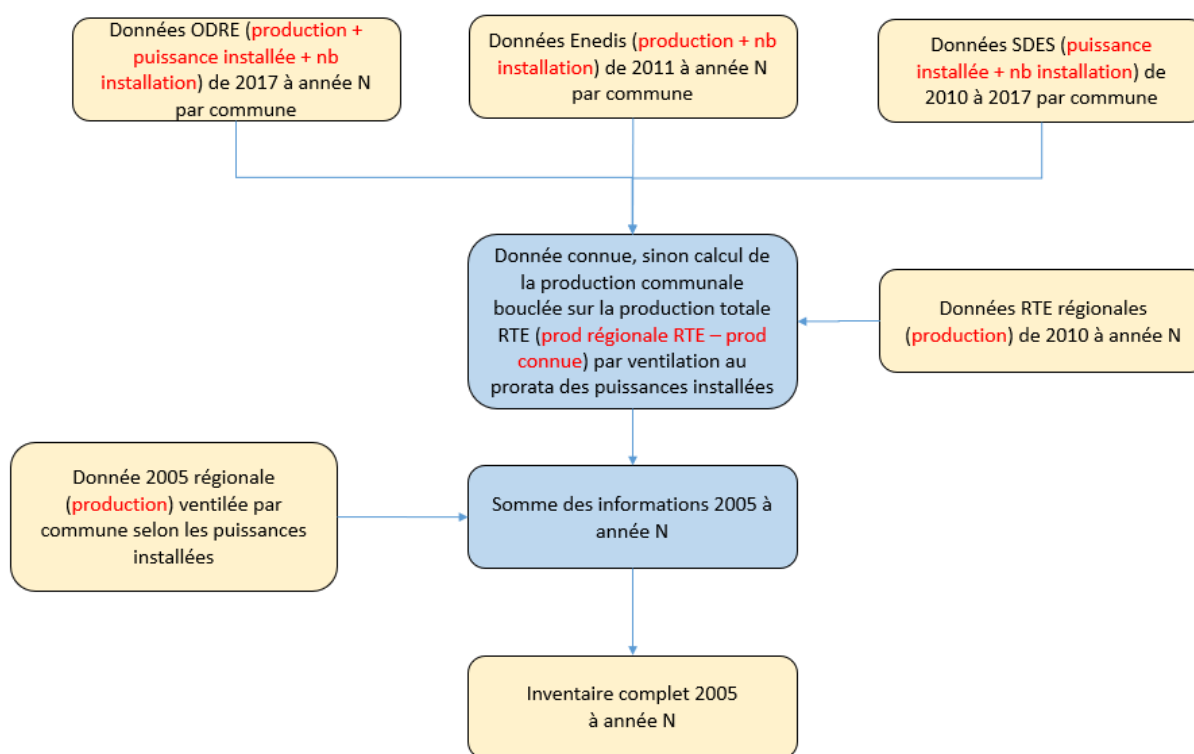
Données ODRE (production + puissance installée + nb installation) de 2017 à année N par commune

Données Enedis (production + nb installation) de 2011 à année N par commune

Données SDES (puissance installée + nb installation) de 2010 à 2017 par commune

Donnée connue, sinon calcul de la production communale bouclée sur la production totale RTE (prod régionale RTE – prod connue) par ventilation au prorata des puissances installées

Données RTE régionales (production) de 2010 à année N

Donnée 2005 régionale (production) ventilée par commune selon les puissances installées

Somme des informations 2005 à année N

Inventaire complet 2005 à année N